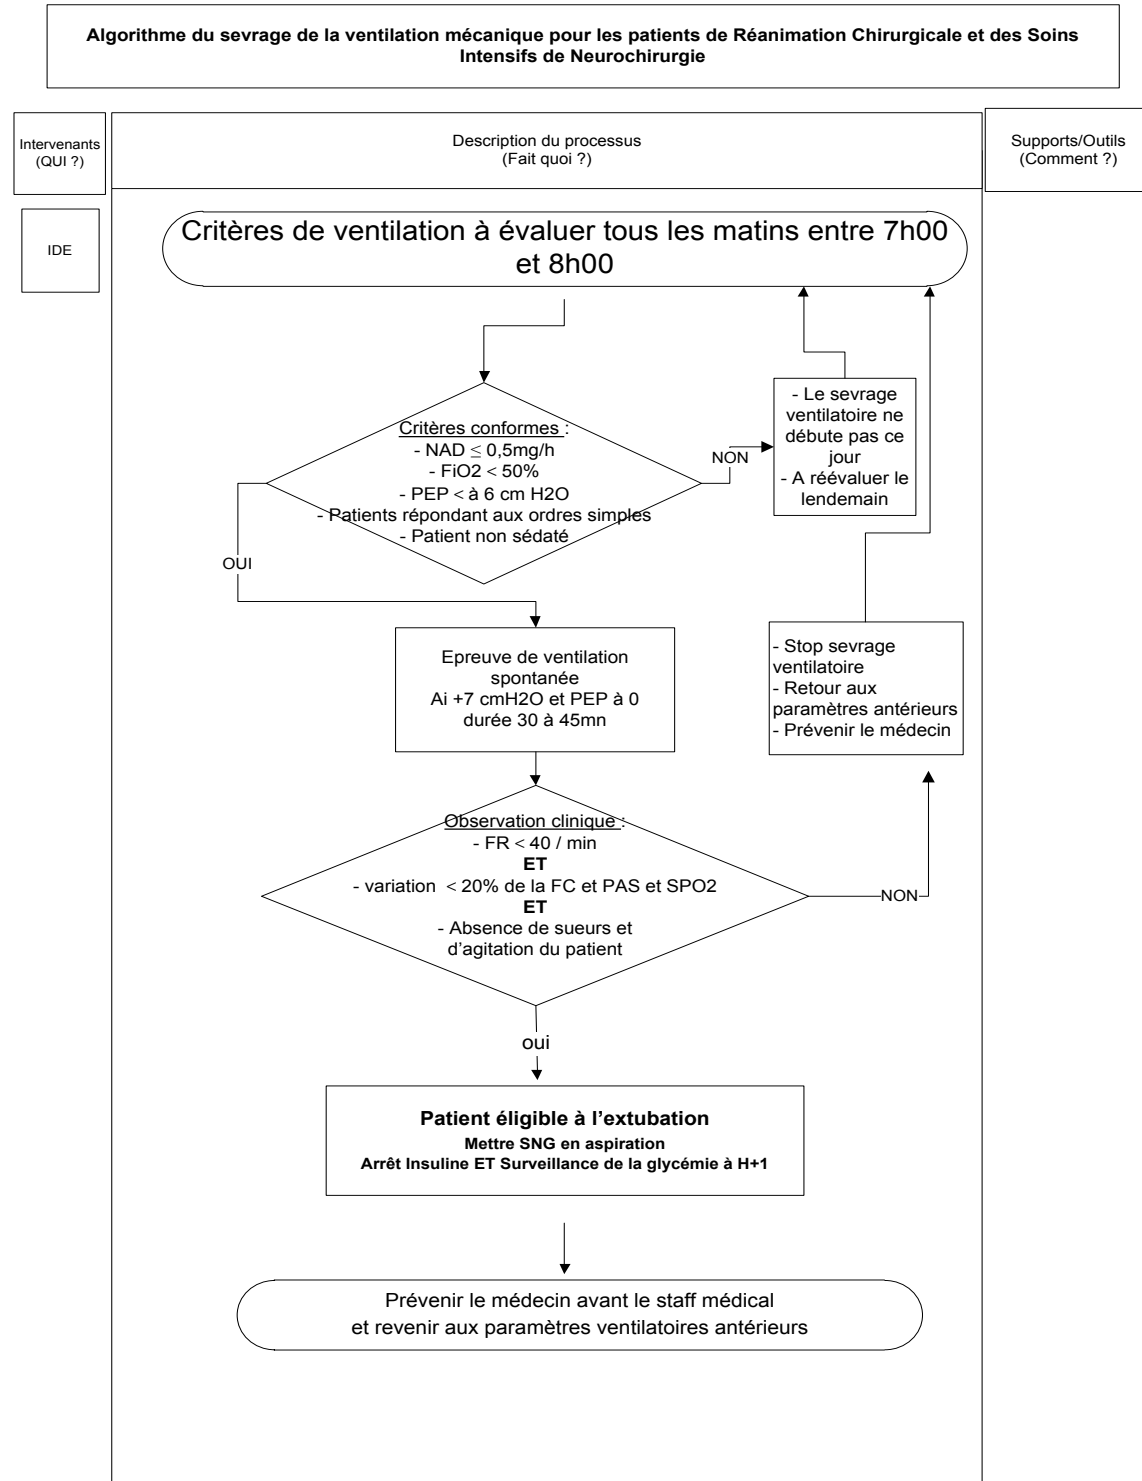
Algorithme du sevrage de la ventilation mécanique pour les patients de Réanimation Chirurgicale et des Soins Intensifs de Neurochirurgie

Intervenants (QUI ?)

Description du processus (Fait quoi ?)

Supports/Outils (Comment ?)

IDE

Critères de ventilation à évaluer tous les matins entre 7h00 et 8h00

Critères conformes :
- NAD $\leq$ 0,5mg/h
- FiO2 < 50%
- PEP < à 6 cm H2O
- Patients répondant aux ordres simples
- Patient non sédaté

NON

- Le sevrage ventilatoire ne débute pas ce jour
- A réévaluer le lendemain

OUI

Epreuve de ventilation spontanée
Ai +7 cmH2O et PEP à 0
durée 30 à 45mn

- Stop sevrage ventilatoire
- Retour aux paramètres antérieurs
- Prévenir le médecin

Observation clinique :
- FR < 40 / min
ET
- variation < 20% de la FC et PAS et SPO2
ET
- Absence de sueurs et d'agitation du patient

NON

oui

Patient éligible à l'extubation
Mettre SNG en aspiration
Arrêt Insuline ET Surveillance de la glycémie à H+1

Prévenir le médecin avant le staff médical
et revenir aux paramètres ventilatoires antérieurs